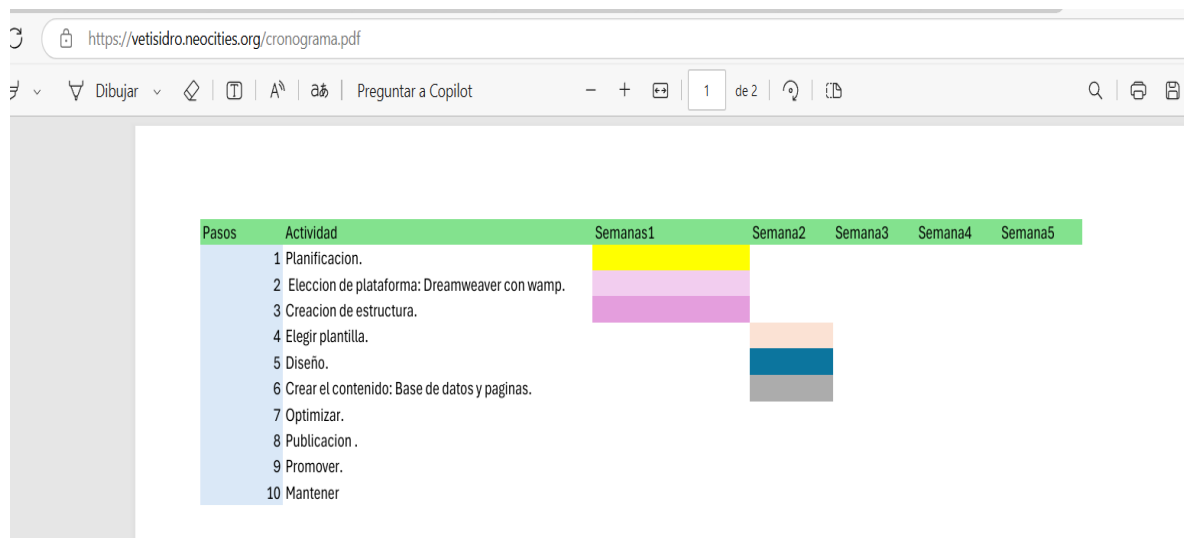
https://vetisidro.neocities.org/cronograma.pdf

Dibujar | A | Preguntar a Copilot | − + | 1 | de 2

| Pasos | Actividad | Semanas1 | Semana2 | Semana3 | Semana4 | Semana5 |
|---|---|---|---|---|---|---|
| 1 | Planificacion. | | | | | |
| 2 | Eleccion de plataforma: Dreamweaver con wamp. | | | | | |
| 3 | Creacion de estructura. | | | | | |
| 4 | Elegir plantilla. | | | | | |
| 5 | Diseño. | | | | | |
| 6 | Crear el contenido: Base de datos y paginas. | | | | | |
| 7 | Optimizar. | | | | | |
| 8 | Publicacion . | | | | | |
| 9 | Promover. | | | | | |
| 10 | Mantener | | | | | |